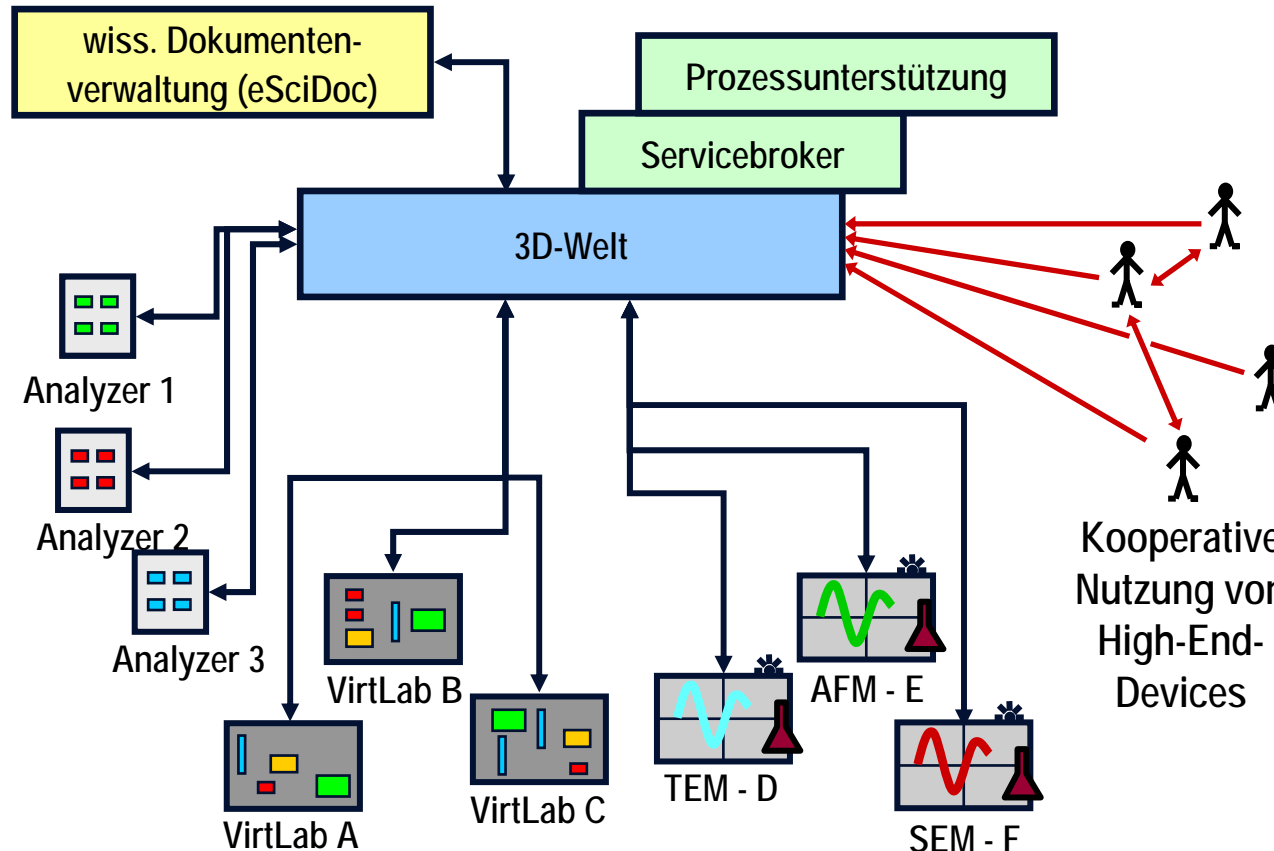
wiss. Dokumentenverwaltung (eSciDoc)

Prozessunterstützung

Servicebroker

3D-Welt

Analyzer 1

Analyzer 2

Analyzer 3

VirtLab B

VirtLab A

VirtLab C

TEM - D

AFM - E

SEM - F

Kooperative Nutzung von High-End-Devices